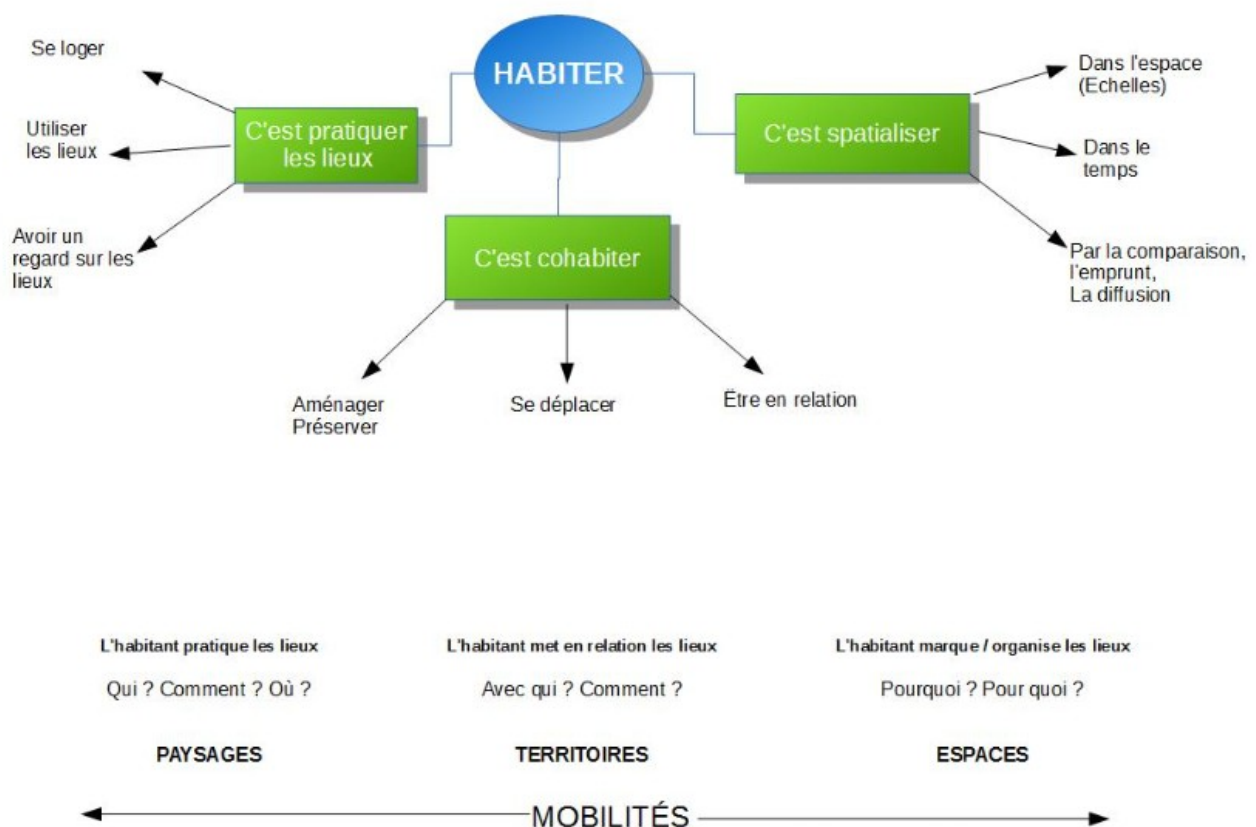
HABITER

C'est pratiquer les lieux

Se loger

Utiliser les lieux

Avoir un regard sur les lieux

C'est cohabiter

Aménager Préserver

Se déplacer

Être en relation

C'est spatialiser

Dans l'espace (Echelles)

Dans le temps

Par la comparaison, l'emprunt, La diffusion

L'habitant pratique les lieux

Qui ? Comment ? Où ?

PAYSAGES

L'habitant met en relation les lieux

Avec qui ? Comment ?

TERRITOIRES

L'habitant marque / organise les lieux

Pourquoi ? Pour quoi ?

ESPACES

MOBILITÉS